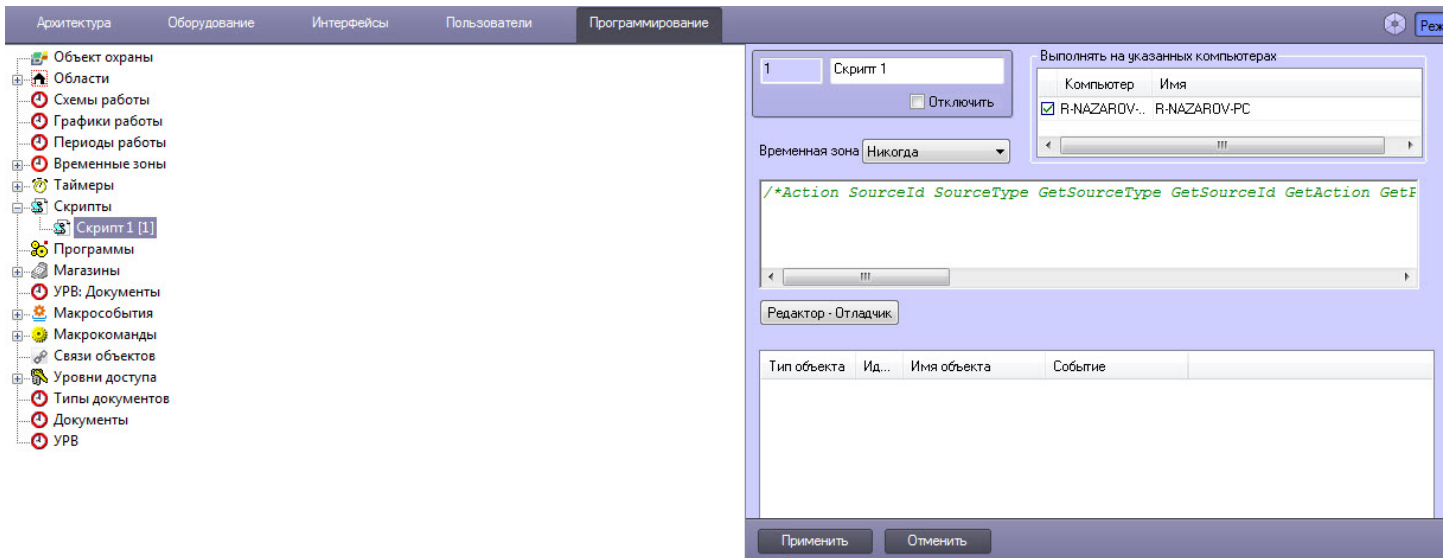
Архитектура Оборудование Интерфейсы Пользователи Программирование

Реж

Объект охраны
Области
Схемы работы
Графики работы
Периоды работы
Временные зоны
Таймеры
Скрипты
Скрипт 1 [1]
Программы
Магазины
УРВ: Документы
Макрособытия
Макрокоманды
Связи объектов
Уровни доступа
Типы документов
Документы
УРВ

1
Скрипт 1
Отключить

Выполнять на указанных компьютерах

| Компьютер | Имя |
|---|---|
| R-NAZAROV-.. | R-NAZAROV-PC |

Временная зона Никогда

/*Action SourceId SourceType GetSourceType GetSourceId GetAction GetP

Редактор - Отладчик

| Тип объекта | Ид... | Имя объекта | Событие |
|---|---|---|---|

Применить Отменить